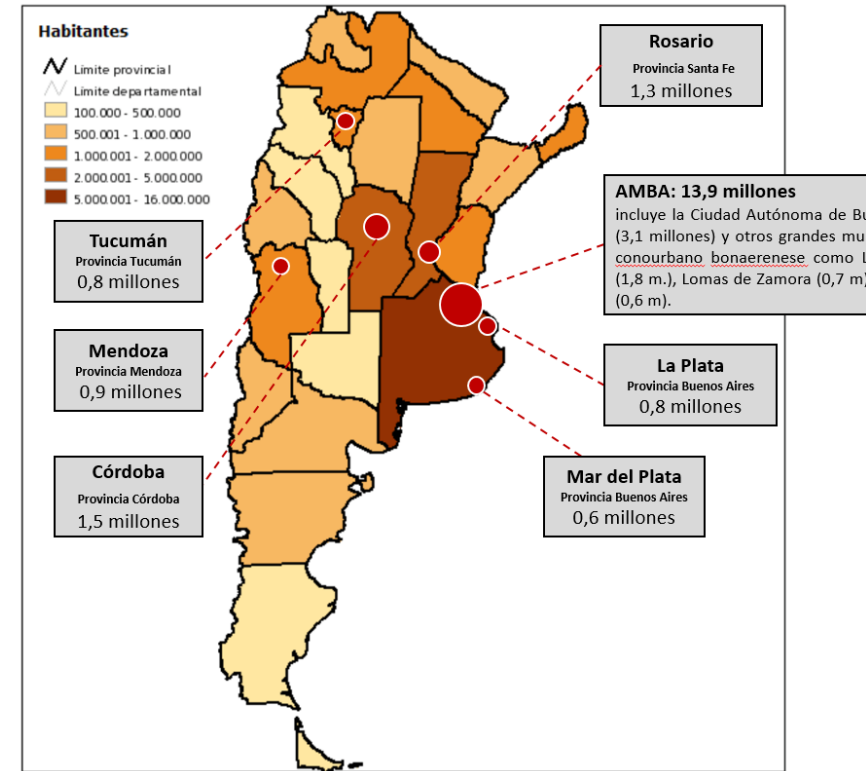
Habitantes

Limite provincial
Limite departamental
100.000 - 500.000
500.001 - 1.000.000
1.000.001 - 2.000.000
2.000.001 - 5.000.000
5.000.001 - 16.000.000

Rosario
Provincia Santa Fe
1,3 millones

AMBA: 13,9 millones
incluye la Ciudad Autónoma de Bu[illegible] (3,1 millones) y otros grandes mu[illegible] conourbano bonaerenese como L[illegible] (1,8 m.), Lomas de Zamora (0,7 m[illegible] (0,6 m).

Tucumán
Provincia Tucumán
0,8 millones

Mendoza
Provincia Mendoza
0,9 millones

La Plata
Provincia Buenos Aires
0,8 millones

Córdoba
Provincia Córdoba
1,5 millones

Mar del Plata
Provincia Buenos Aires
0,6 millones